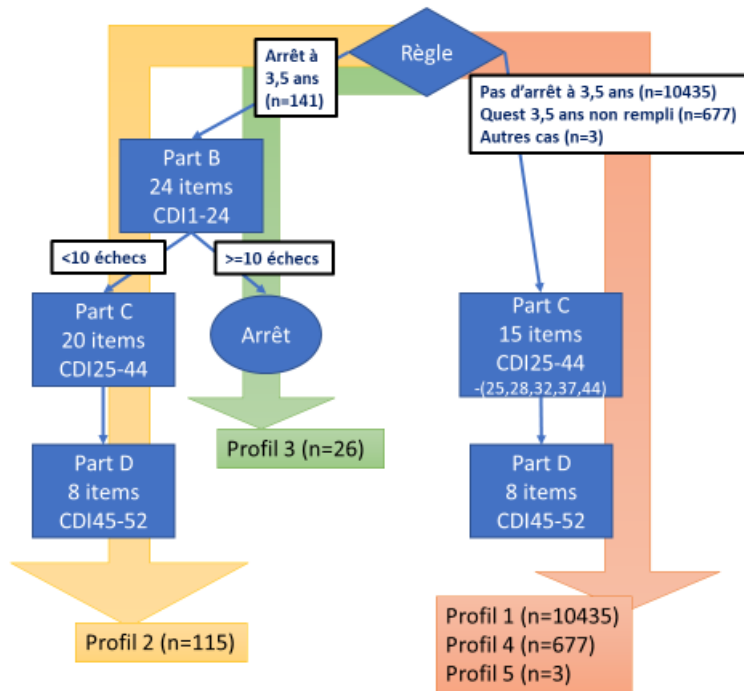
Règle

Arrêt à 3,5 ans (n=141)

Pas d'arrêt à 3,5 ans (n=10435)
Quest 3,5 ans non rempli (n=677)
Autres cas (n=3)

Part B
24 items
CDI1-24

<10 échecs

>=10 échecs

Part C
20 items
CDI25-44

Arrêt

Part C
15 items
CDI25-44
-(25,28,32,37,44)

Profil 3 (n=26)

Part D
8 items
CDI45-52

Part D
8 items
CDI45-52

Profil 2 (n=115)

Profil 1 (n=10435)
Profil 4 (n=677)
Profil 5 (n=3)